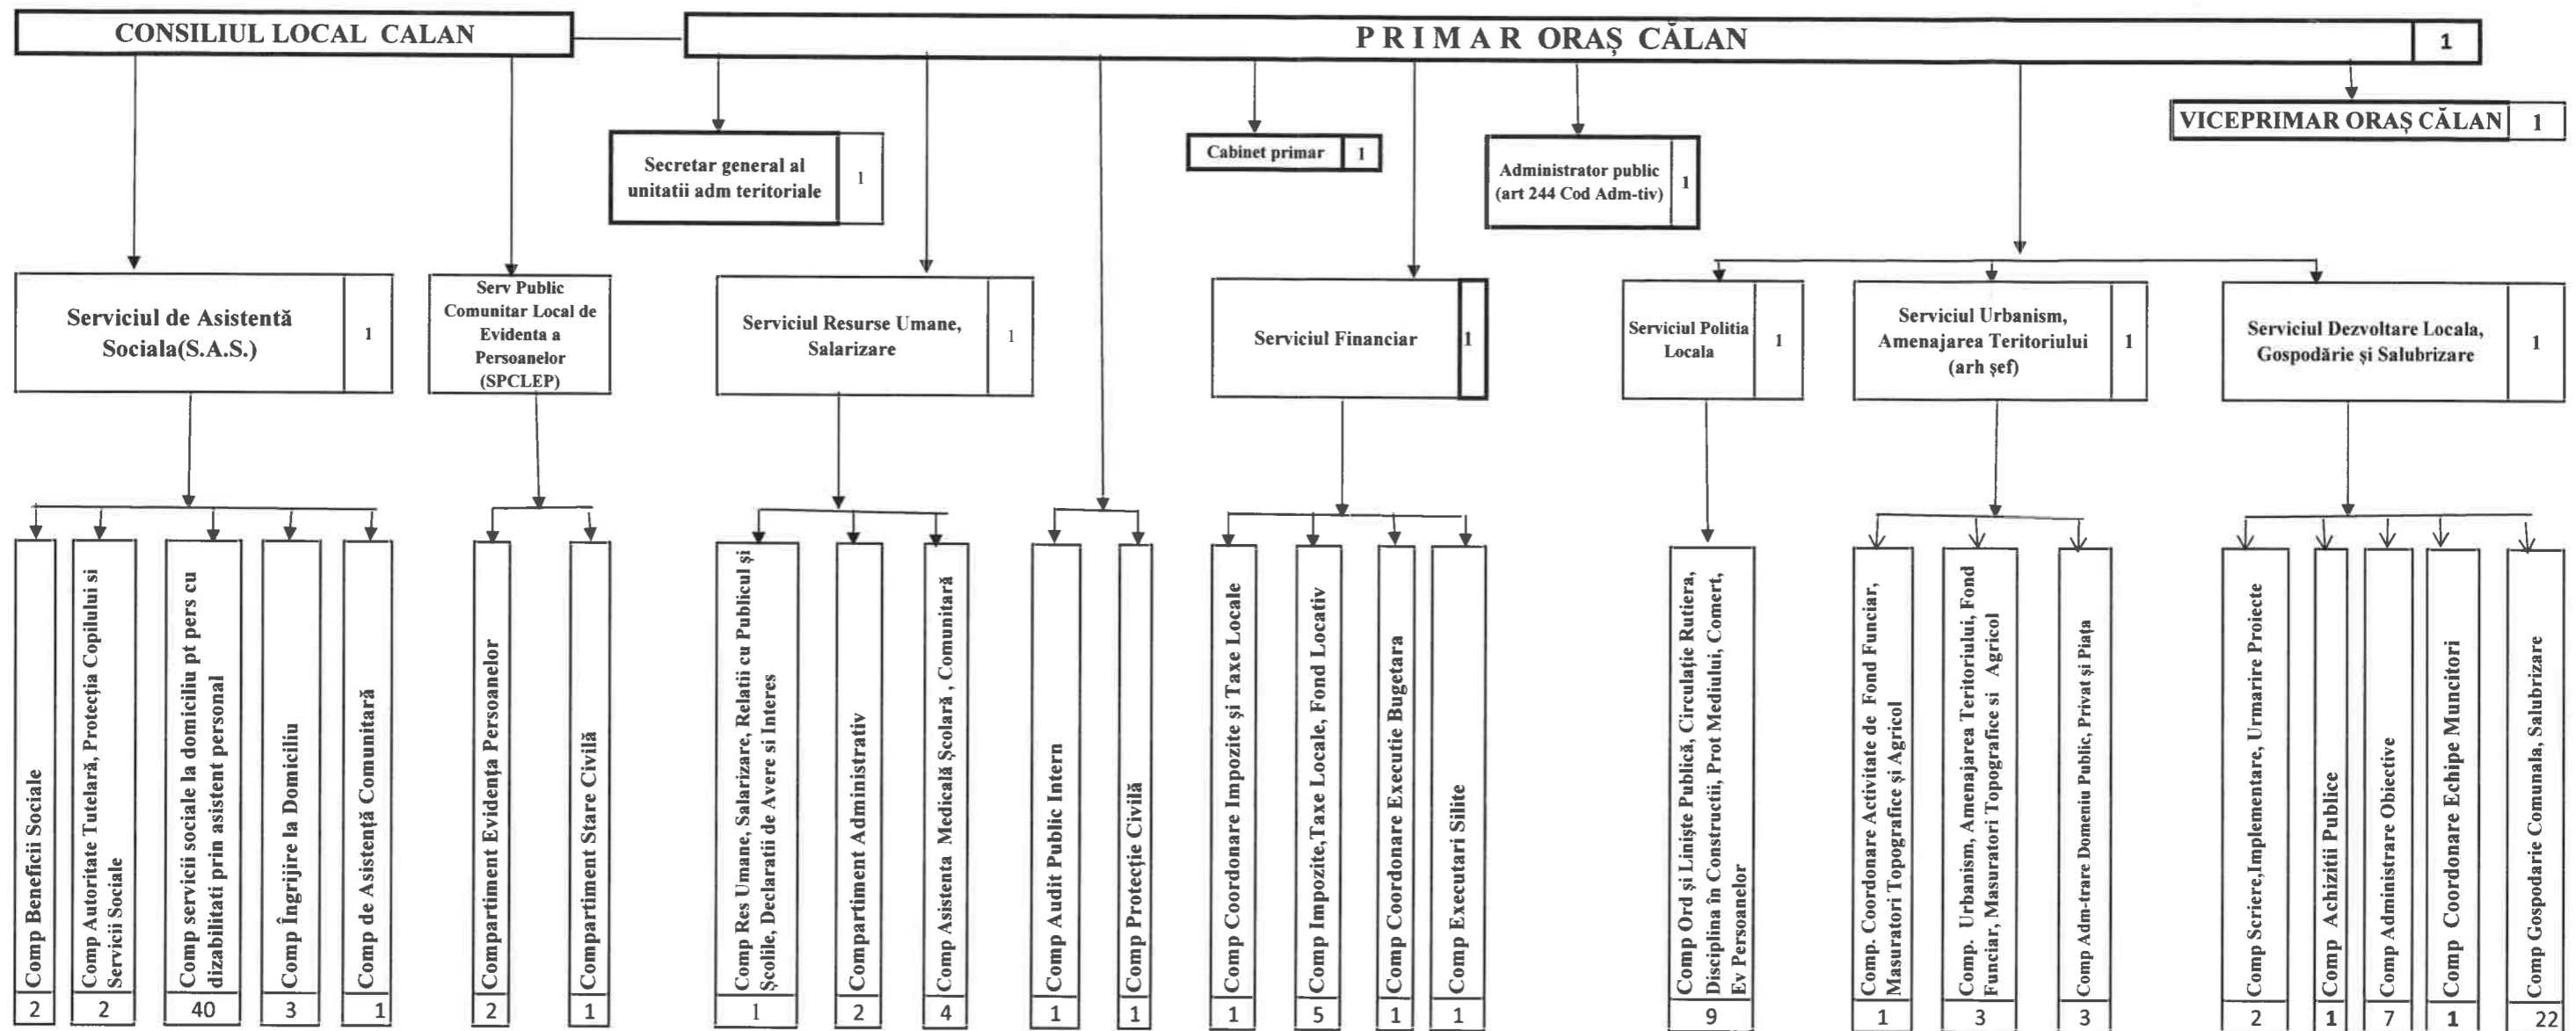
CONSILIUL LOCAL CALAN

P R I M A R ORAȘ CĂLAN 1

VICEPRIMAR ORAȘ CĂLAN 1

Secretar general al unitatii adm teritoriale 1

Cabinet primar 1

Administrator public (art 244 Cod Adm-tiv) 1

Serviciul de Asistentă Sociala(S.A.S.) 1

Serv Public Comunitar Local de Evidenta a Persoanelor (SPCLEP)

Serviciul Resurse Umane, Salarizare 1

Serviciul Financiar 1

Serviciul Politia Locala 1

Serviciul Urbanism, Amenajarea Teritoriului (arh șef) 1

Serviciul Dezvoltare Locala, Gospodărie și Salubrizare 1

Comp Beneficii Sociale 2

Comp Autoritate Tutelară, Protecția Copilului si Servicii Sociale 2

Comp servicii sociale la domiciliu pt pers cu dizabilitati prin asistent personal 40

Comp Îngrijire la Domiciliu 3

Comp de Asistență Comunitară 1

Compartiment Evidența Persoanelor 2

Compartiment Stare Civilă 1

Comp Res Umane, Salarizare, Relatii cu Publicul și Școlile, Declaratii de Avere si Interes 1

Compartiment Administrativ 2

Comp Asistenta Medicală Școlară , Comunitară 4

Comp Audit Public Intern 1

Comp Protecție Civilă 1

Comp Coordonare Impozite și Taxe Locale 1

Comp Impozite,Taxe Locale, Fond Locativ 5

Comp Coordonare Executie Bugetara 1

Comp Executari Silite 1

Comp Ord și Liniște Publică, Circulație Rutiera, Disciplina în Constructii, Prot Mediului, Comert, Ev Persoanelor 9

Comp. Coordonare Activitate de Fond Funciar, Masuratori Topografice și Agricol 1

Comp. Urbanism, Amenajarea Teritoriului, Fond Funciar, Masuratori Topografice si Agricol 3

Comp Adm-trare Domeniu Public, Privat și Piața 3

Comp Scriere,Implementare, Urmarire Proiecte 2

Comp Achizitii Publice 1

Comp Administrare Obiective 7

Comp Coordonare Echipe Muncitori 1

Comp Gospodarie Comunala, Salubrizare 22